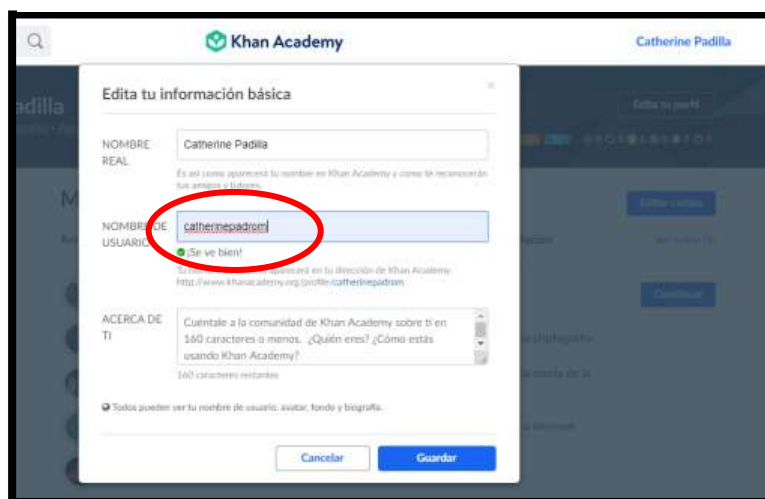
Khan Academy

Catherine Padilla

adilla

Edita tu perfil

M

Edita tu información básica

×

NOMBRE REAL

Catherine Padilla

Es así como aparecerá tu nombre en Khan Academy y como te reconocerán tus amigos y tutores.

NOMBRE DE USUARIO

catherinepadrom

¡Se ve bien!

Tu nombre de usuario aparecerá en tu dirección de Khan Academy: http://www.khanacademy.org/profile/catherinepadrom

ACERCA DE TI

Cuéntale a la comunidad de Khan Academy sobre ti en 160 caracteres o menos. ¿Quién eres? ¿Cómo estás usando Khan Academy?

160 caracteres restantes

Todos pueden ver tu nombre de usuario, avatar, fondo y biografía.

Cancelar

Guardar

Continuar